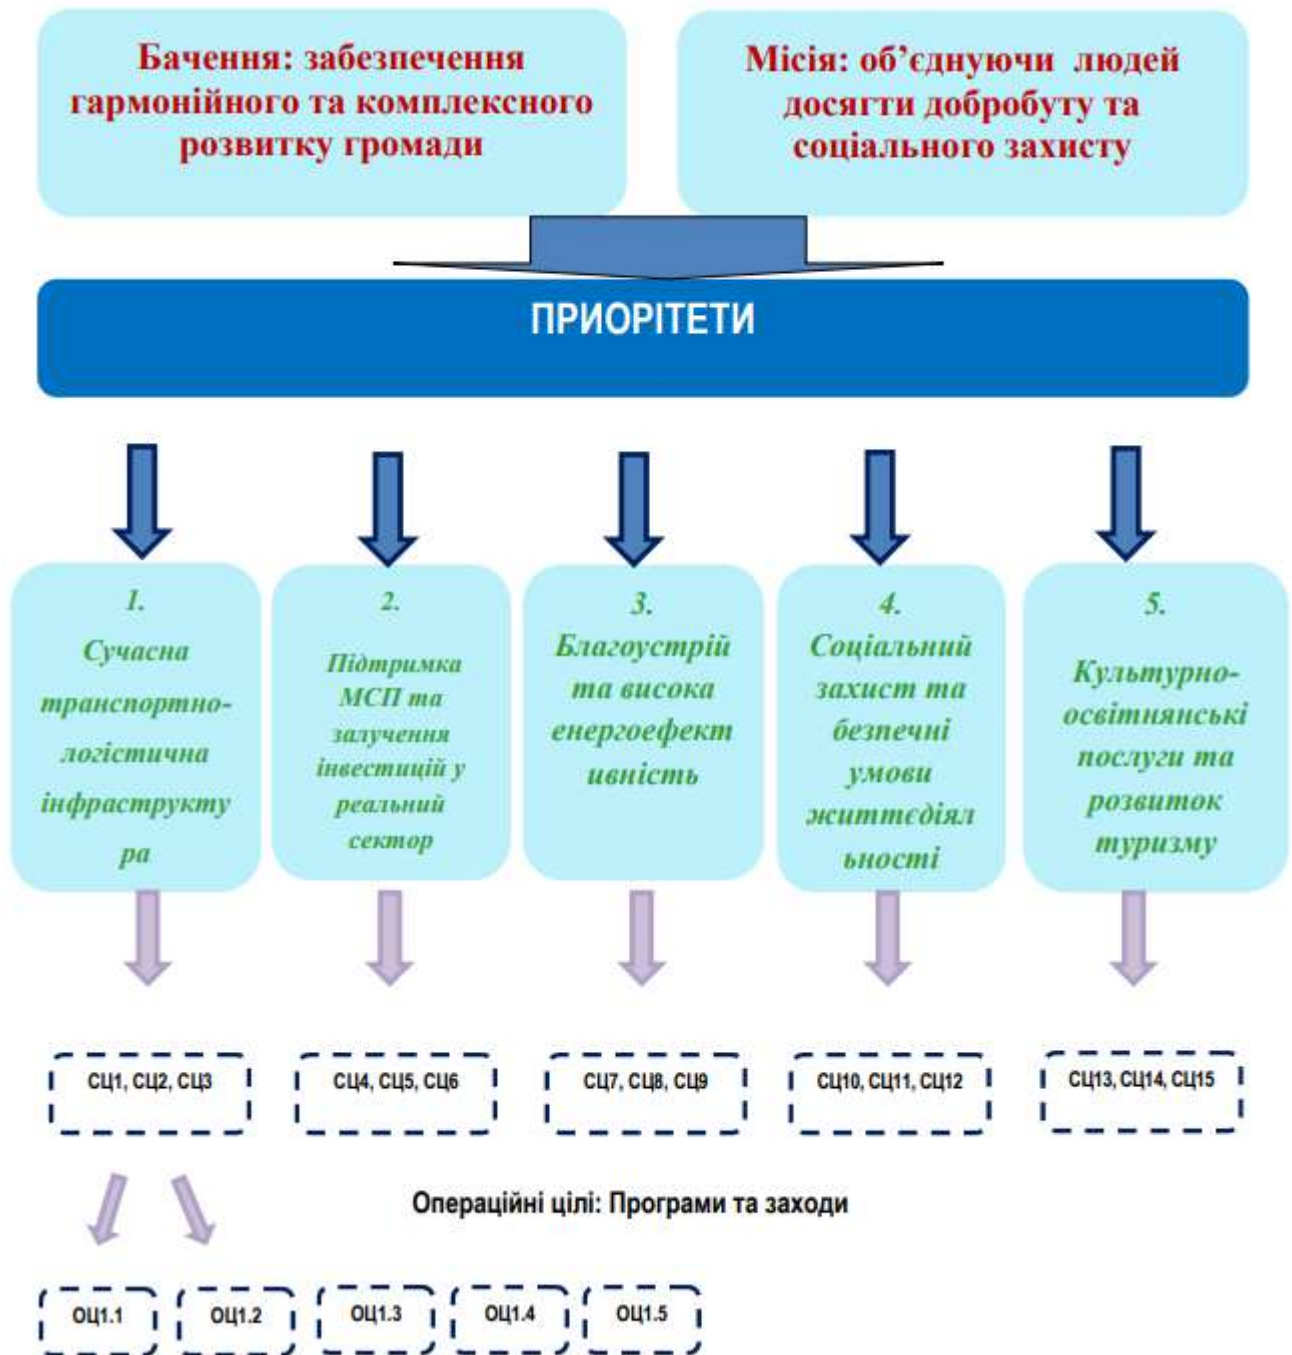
Бачення: забезпечення гармонійного та комплексного розвитку громади

Місія: об'єднуючи людей досягти добробуту та соціального захисту

ПРИОРІТЕТИ

1. Сучасна транспортно-логістична інфраструктура

2. Підтримка МСП та залучення інвестицій у реальний сектор

3. Благоустрій та висока енергоефективність

4. Соціальний захист та безпечні умови життєдіяльності

5. Культурно-освітнянські послуги та розвиток туризму

СЦ1, СЦ2, СЦ3

СЦ4, СЦ5, СЦ6

СЦ7, СЦ8, СЦ9

СЦ10, СЦ11, СЦ12

СЦ13, СЦ14, СЦ15

Операційні цілі: Програми та заходи

ОЦ1.1

ОЦ1.2

ОЦ1.3

ОЦ1.4

ОЦ1.5